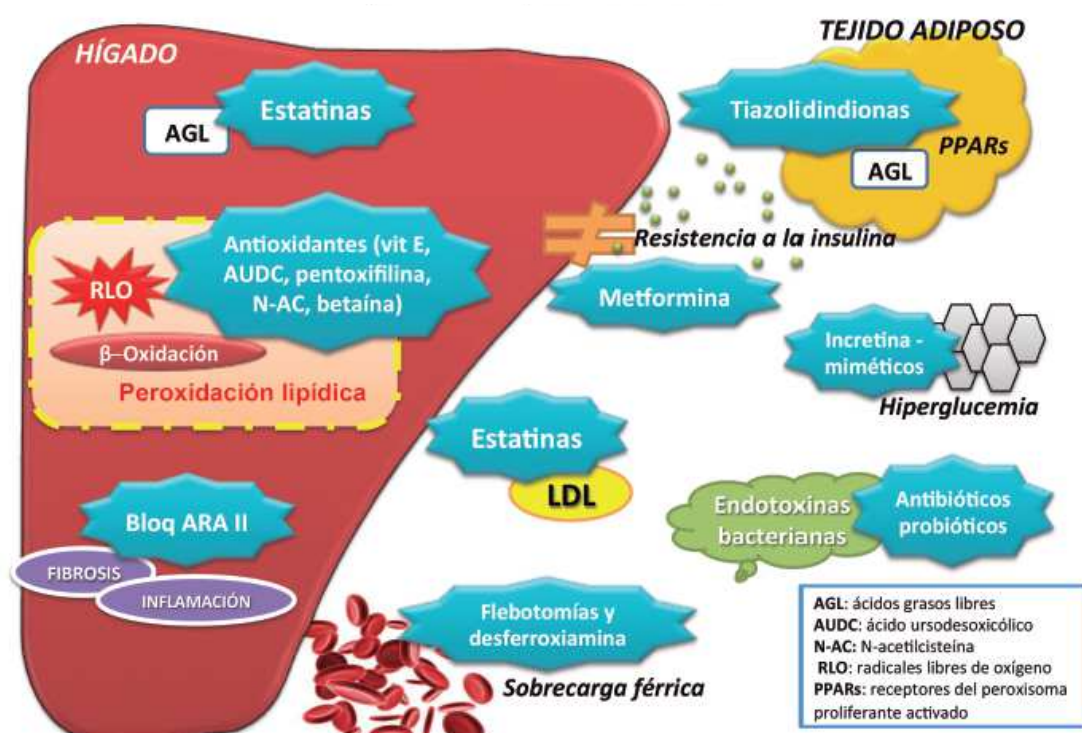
HÍGADO

TEJIDO ADIPOSO

Estatinas

AGL

Tiazolidindionas

PPARs

AGL

Antioxidantes (vit E, AUDC, pentoxifilina, N-AC, betaína)

RLO

Resistencia a la insulina

Metformina

β–Oxidación

Peroxidación lipídica

Incretina - miméticos

Hiperglucemia

Estatinas

LDL

Bloq ARA II

Endotoxinas bacterianas

Antibióticos probióticos

FIBROSIS

INFLAMACIÓN

Flebotomías y desferroxiamina

Sobrecarga férrica

AGL: ácidos grasos libres
AUDC: ácido ursodesoxicólico
N-AC: N-acetilcisteína
RLO: radicales libres de oxígeno
PPARs: receptores del peroxisoma proliferante activado